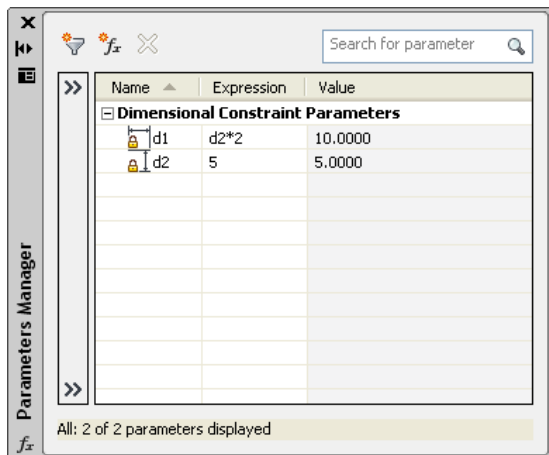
$f_x$

Search for parameter

»

| Name | Expression | Value |
|---|---|---|
| ⊟ Dimensional Constraint Parameters | | |
| d1 | d2*2 | 10.0000 |
| d2 | 5 | 5.0000 |

»

All: 2 of 2 parameters displayed

Parameters Manager

$f_x$